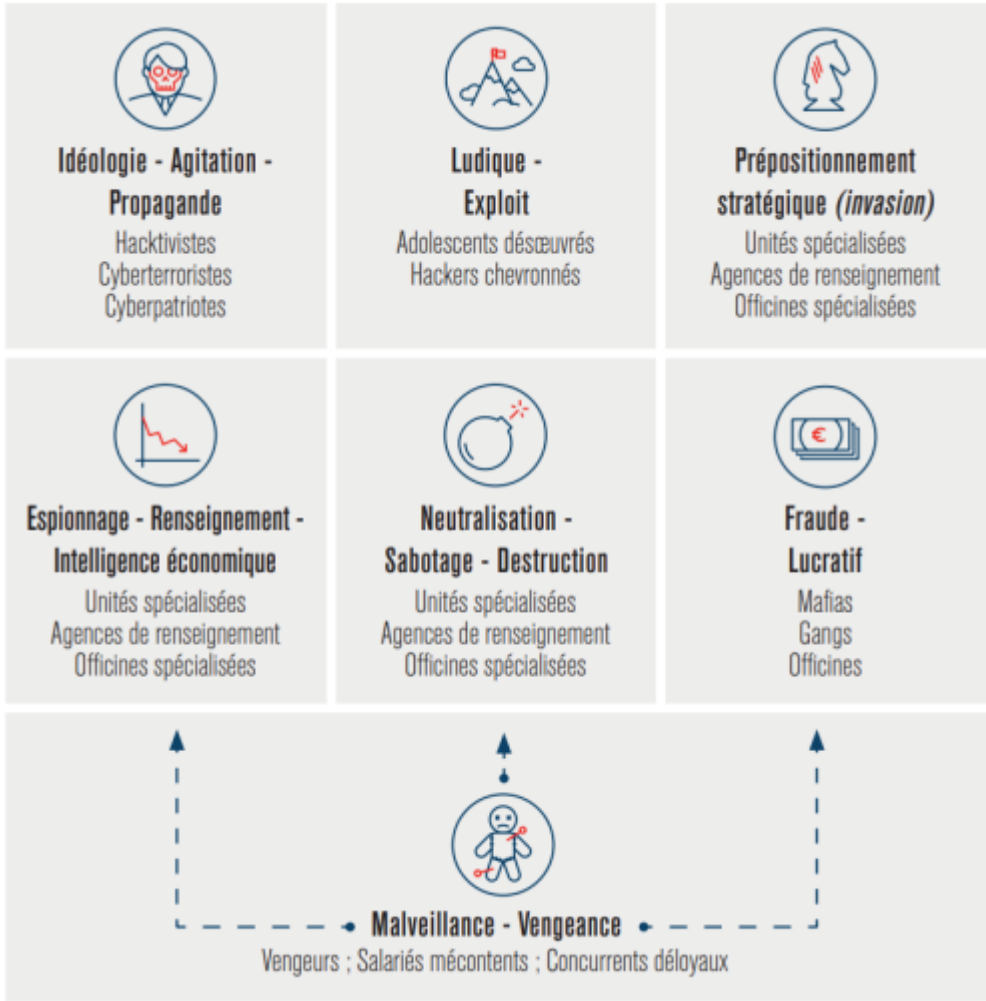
Idéologie - Agitation - Propagande
Hacktivistes
Cyberterroristes
Cyberpatriotes

Ludique - Exploit
Adolescents désœuvrés
Hackers chevronnés

Prépositionnement stratégique *(invasion)*
Unités spécialisées
Agences de renseignement
Officines spécialisées

Espionnage - Renseignement - Intelligence économique
Unités spécialisées
Agences de renseignement
Officines spécialisées

Neutralisation - Sabotage - Destruction
Unités spécialisées
Agences de renseignement
Officines spécialisées

€

Fraude - Lucratif
Mafias
Gangs
Officines

Malveillance - Vengeance
Vengeurs ; Salariés mécontents ; Concurrents déloyaux